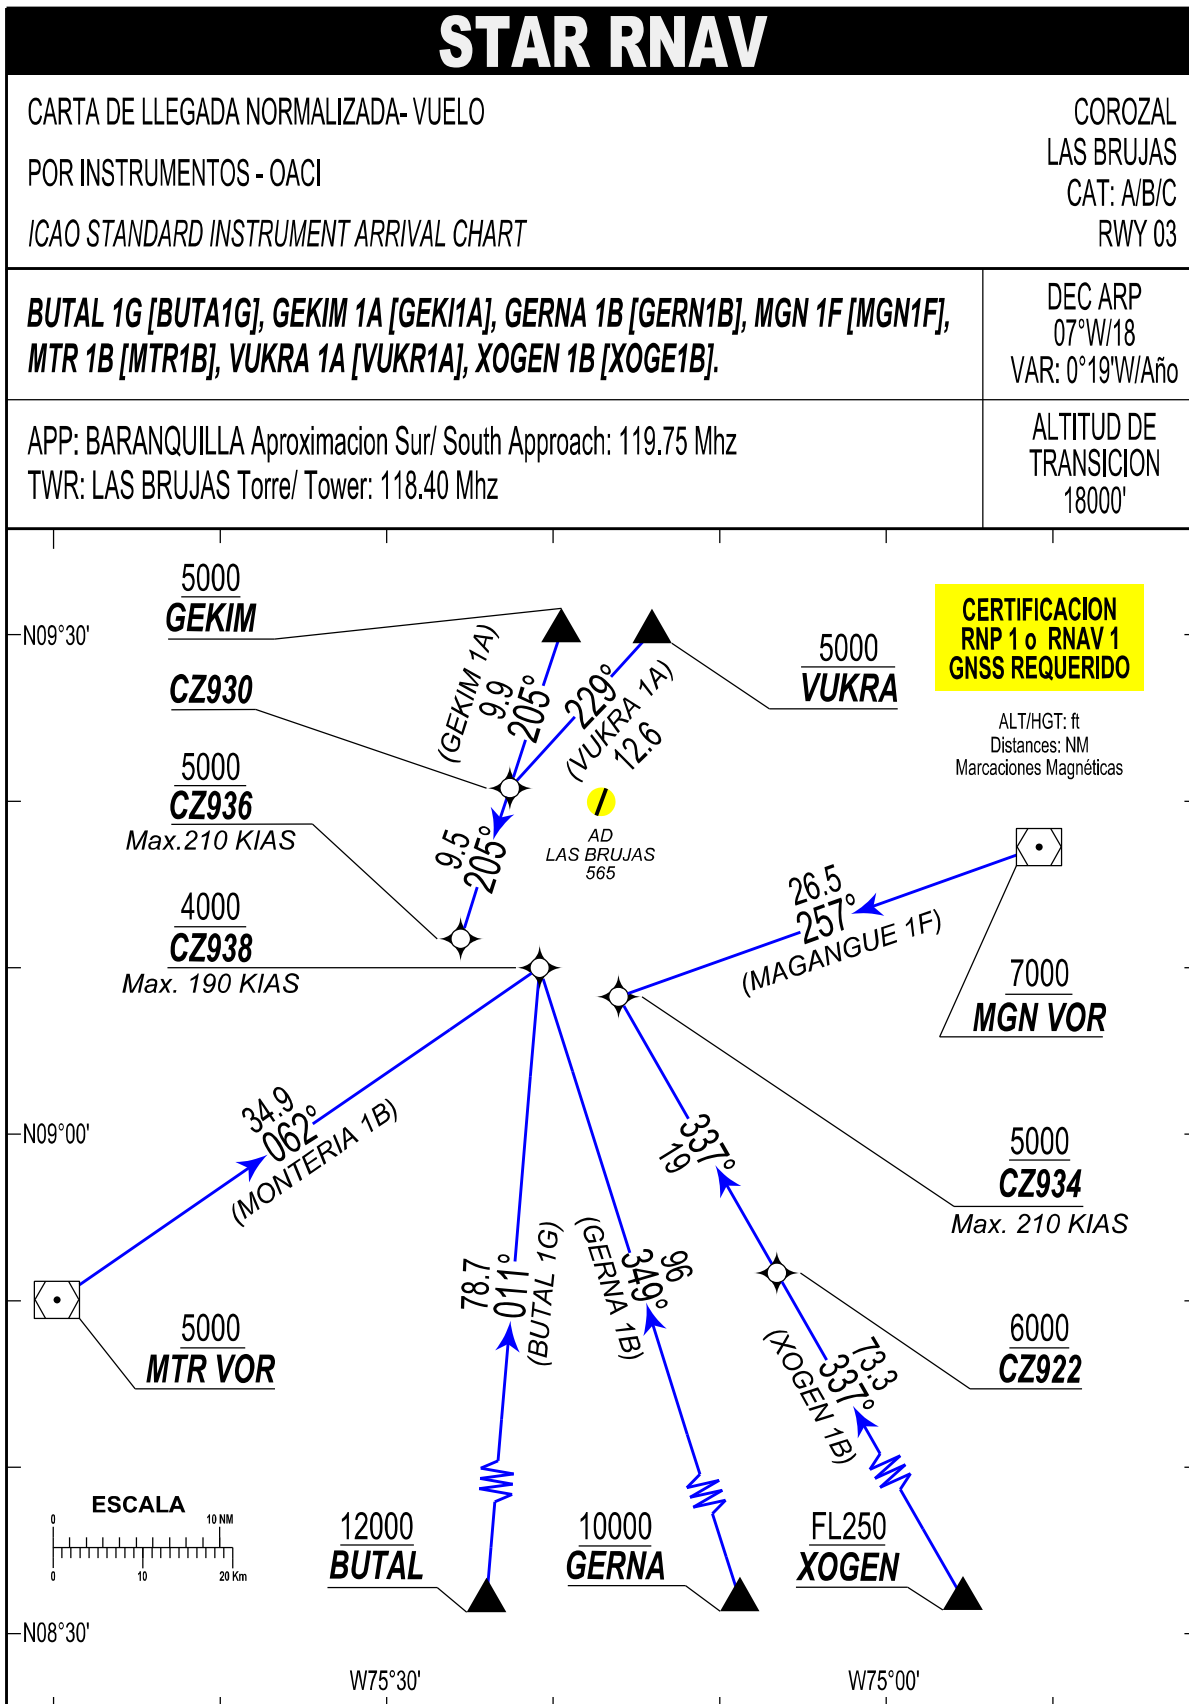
STAR RNAV

CARTA DE LLEGADA NORMALIZADA- VUELO
POR INSTRUMENTOS - OACI
ICAO STANDARD INSTRUMENT ARRIVAL CHART

COROZAL
LAS BRUJAS
CAT: A/B/C
RWY 03

BUTAL 1G [BUTA1G], GEKIM 1A [GEKI1A], GERNA 1B [GERN1B], MGN 1F [MGN1F], MTR 1B [MTR1B], VUKRA 1A [VUKR1A], XOGEN 1B [XOGE1B].

DEC ARP
07°W/18
VAR: 0°19'W/Año

APP: BARANQUILLA Aproximacion Sur/ South Approach: 119.75 Mhz
TWR: LAS BRUJAS Torre/ Tower: 118.40 Mhz

ALTITUD DE
TRANSICION
18000'

N09°30'
5000
GEKIM
CZ930
5000
CZ936
Max.210 KIAS
4000
CZ938
Max. 190 KIAS
(GEKIM 1A)
9.9
205°
229°
(VUKRA 1A)
12.6
9.5
205°
AD
LAS BRUJAS
565
5000
VUKRA
CERTIFICACION
RNP 1 o RNAV 1
GNSS REQUERIDO
ALT/HGT: ft
Distances: NM
Marcaciones Magnéticas
26.5
257°
(MAGANGUE 1F)
7000
MGN VOR
N09°00'
34.9
062°
(MONTERIA 1B)
337°
19
5000
CZ934
Max. 210 KIAS
5000
MTR VOR
78.7
011°
(BUTAL 1G)
(GERNA 1B)
349°
96
6000
CZ922
73.3
337°
(XOGEN 1B)
ESCALA
0
10 NM
0
10
20 Km
12000
BUTAL
10000
GERNA
FL250
XOGEN
N08°30'
W75°30'
W75°00'